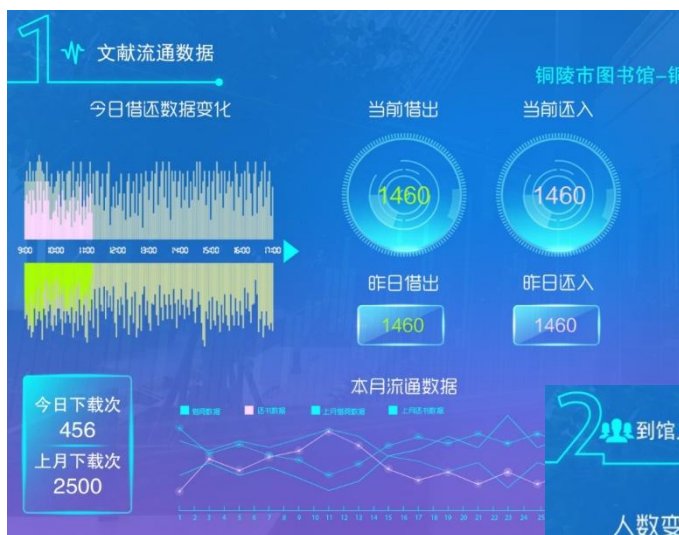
1 文献流通数据

铜陵市图书馆-铜

今日借还数据变化

9:00 10:00 11:00 12:00 13:00 14:00 15:00 16:00 17:00

当前借出

1460

当前还入

1460

昨日借出

1460

昨日还入

1460

今日下载次

456

上月下载次

2500

本月流通数据

借阅数据 还书数据 上月借阅数据 上月还书数据

1 2 3 4 5 6 7 8 9 10 11 12 13 14 15 16 17 18 19 20 21 22 23 24 25

2 到馆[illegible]

人数变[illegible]